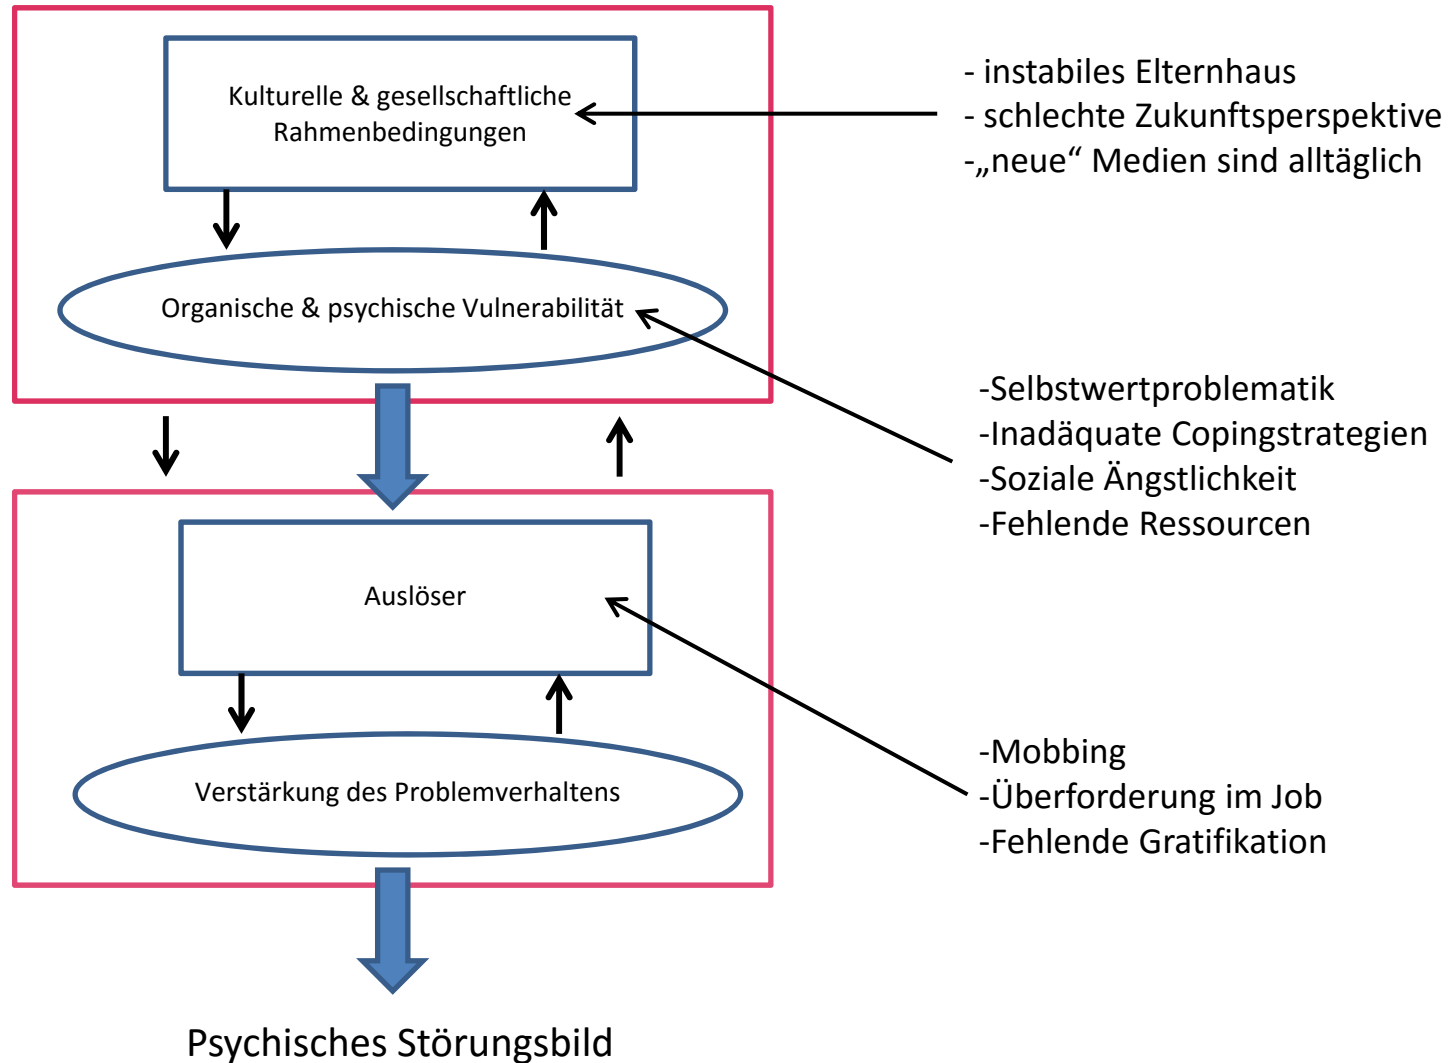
Kulturelle & gesellschaftliche Rahmenbedingungen

- instabiles Elternhaus
- schlechte Zukunftsperspektive
-„neue“ Medien sind alltäglich

Organische & psychische Vulnerabilität

-Selbstwertproblematik
-Inadäquate Copingstrategien
-Soziale Ängstlichkeit
-Fehlende Ressourcen

Auslöser

Verstärkung des Problemverhaltens

-Mobbing
-Überforderung im Job
-Fehlende Gratifikation

Psychisches Störungsbild